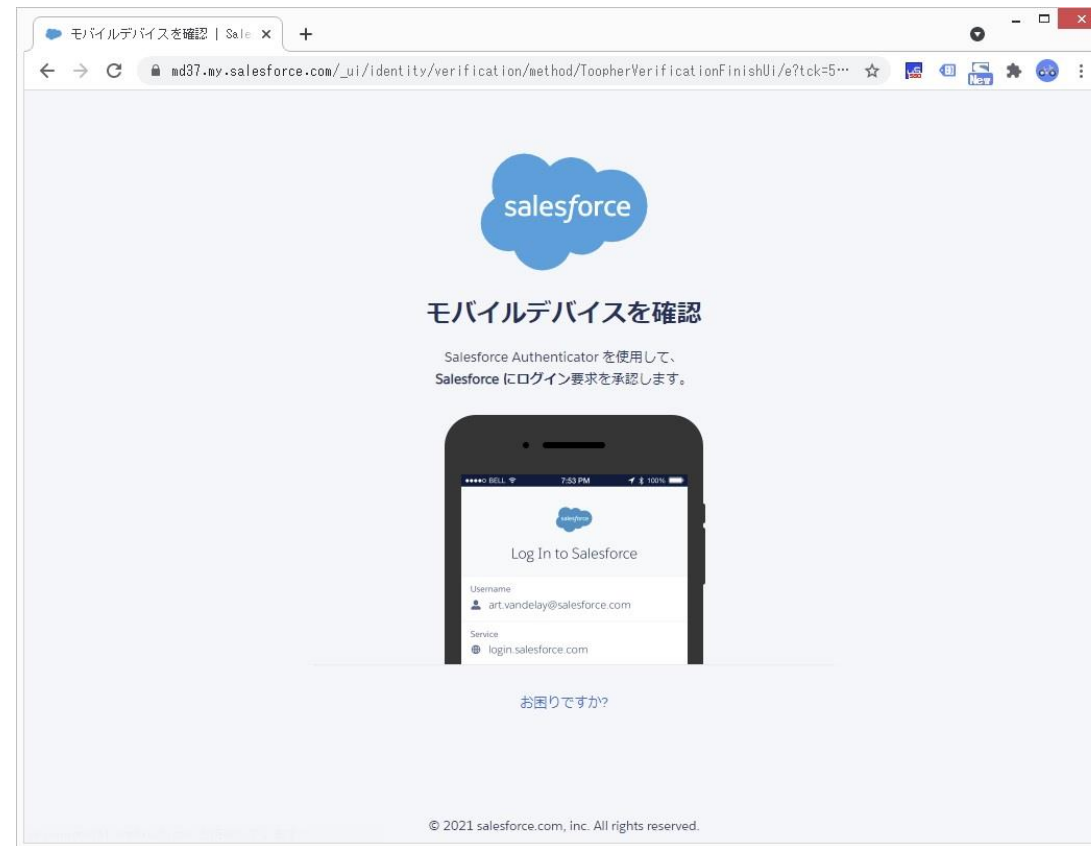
モバイルデバイスを確認 | Sale ×
+

md37.my.salesforce.com/_ui/identity/verification/method/ToopherVerificationFinishUi/e?tck=5…

New

salesforce

モバイルデバイスを確認

Salesforce Authenticator を使用して、
Salesforce にログイン要求を承認します。

●●●●○ BELL 7:53 PM 100%

salesforce

Log In to Salesforce

Username
art.vandelay@salesforce.com

Service
login.salesforce.com

お困りですか?

© 2021 salesforce.com, inc. All rights reserved.